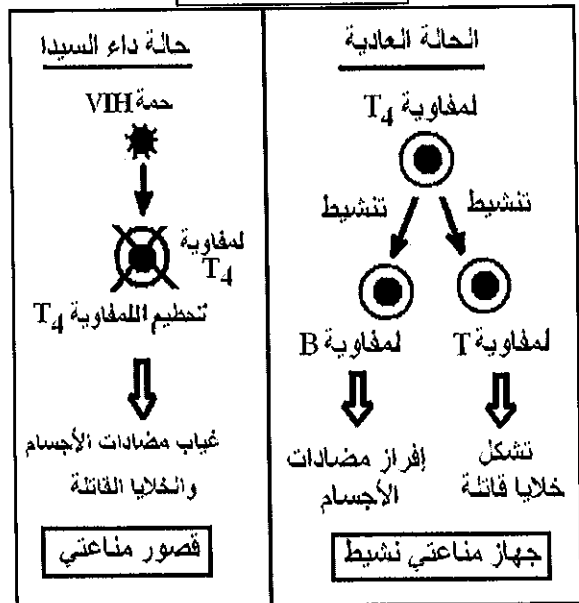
الحالة العادية

لمفاوية $T_4$

تنشيط

تنشيط

لمفاوية T

لمفاوية B

تشكل خلايا قاتلة

إفراز مضادات الأجسام

جهاز مناعتي نشيط

حالة داء السيدا

حمة VIH

لمفاوية $T_4$

تحطيم اللمفاوية $T_4$

غياب مضادات الأجسام والخلايا القاتلة

قصور مناعتي